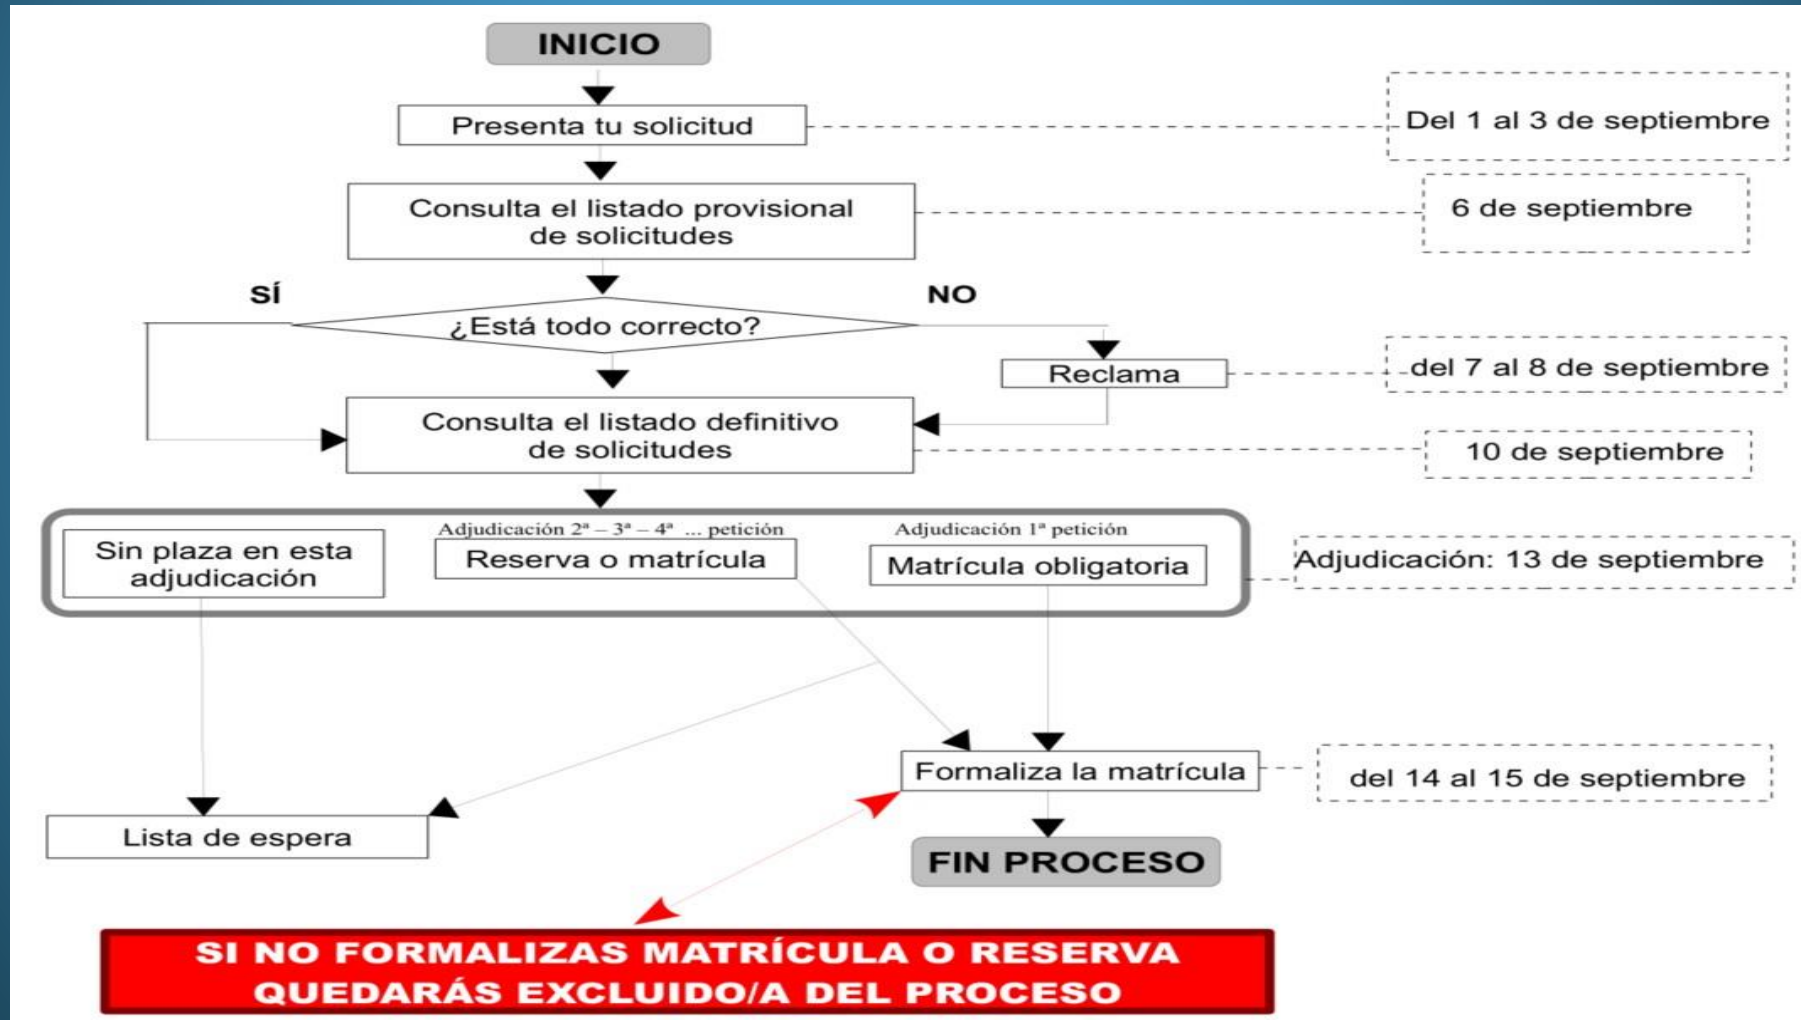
INICIO

Presenta tu solicitud

Del 1 al 3 de septiembre

Consulta el listado provisional de solicitudes

6 de septiembre

SÍ

NO

¿Está todo correcto?

Reclama

del 7 al 8 de septiembre

Consulta el listado definitivo de solicitudes

10 de septiembre

Sin plaza en esta adjudicación

Adjudicación 2ª – 3ª – 4ª ... petición

Reserva o matrícula

Adjudicación 1ª petición

Matrícula obligatoria

Adjudicación: 13 de septiembre

Formaliza la matrícula

del 14 al 15 de septiembre

Lista de espera

FIN PROCESO

SI NO FORMALIZAS MATRÍCULA O RESERVA QUEDARÁS EXCLUIDO/A DEL PROCESO